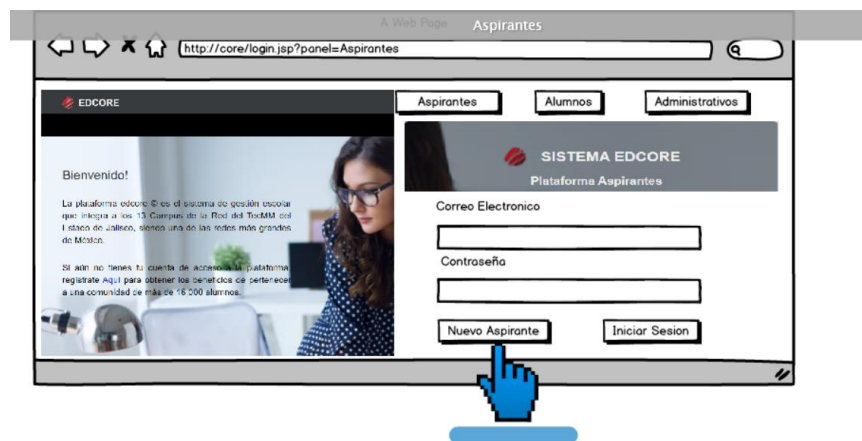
A Web Page Aspirantes

http://core/login.jsp?panel=Aspirantes

EDCORE

Bienvenido!

La plataforma edcore © es el sistema de gestión escolar que integra a los 13 Campus de la Red del TecMM del Estado de Jalisco, siendo una de las redes más grandes de México.

Si aún no tienes tu cuenta de acceso a la plataforma registrate Aquí para obtener los beneficios de pertenecer a una comunidad de más de 16,000 alumnos.

Aspirantes Alumnos Administrativos

SISTEMA EDCORE
Plataforma Aspirantes

Correo Electronico

Contraseña

Nuevo Aspirante Iniciar Sesion